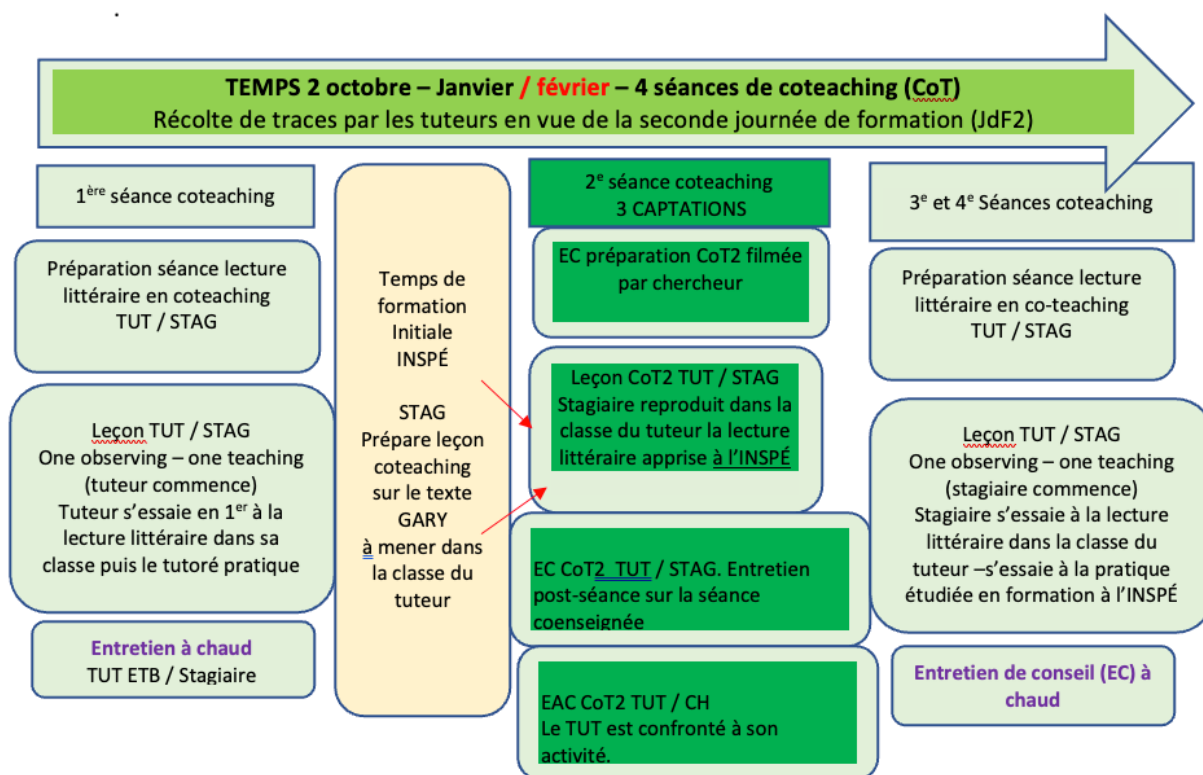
TEMPS 2 octobre – Janvier / février – 4 séances de coteaching (CoT)
Récolte de traces par les tuteurs en vue de la seconde journée de formation (JdF2)

1ère séance coteaching

Préparation séance lecture littéraire en coteaching
TUT / STAG

Leçon TUT / STAG
One observing – one teaching (tuteur commence)
Tuteur s'essaie en 1er à la lecture littéraire dans sa classe puis le tutoré pratique

Entretien à chaud
TUT ETB / Stagiaire

Temps de formation Initiale INSPÉ

STAG
Prépare leçon coteaching sur le texte GARY à mener dans la classe du tuteur

2e séance coteaching
3 CAPTATIONS

EC préparation CoT2 filmée par chercheur

Leçon CoT2 TUT / STAG
Stagiaire reproduit dans la classe du tuteur la lecture littéraire apprise à l'INSPÉ

EC CoT2 TUT / STAG. Entretien post-séance sur la séance coenseignée

EAC CoT2 TUT / CH
Le TUT est confronté à son activité.

3e et 4e Séances coteaching

Préparation séance lecture littéraire en co-teaching
TUT / STAG

Leçon TUT / STAG
One observing – one teaching (stagiaire commence)
Stagiaire s'essaie à la lecture littéraire dans la classe du tuteur –s'essaie à la pratique étudiée en formation à l'INSPÉ

Entretien de conseil (EC) à chaud